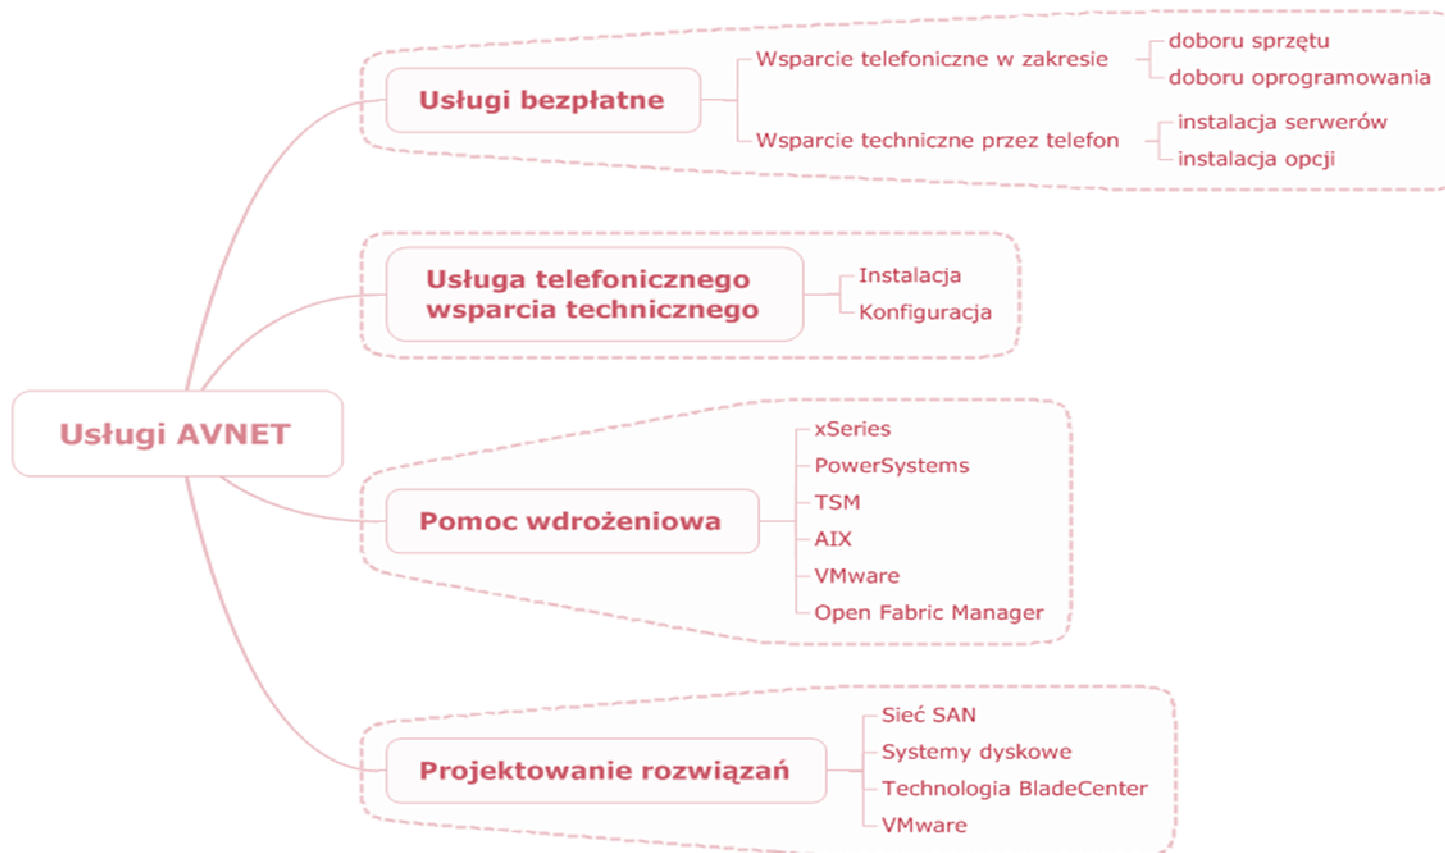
Usługi AVNET

Usługi bezpłatne
Wsparcie telefoniczne w zakresie
doboru sprzętu
doboru oprogramowania
Wsparcie techniczne przez telefon
instalacja serwerów
instalacja opcji

Usługa telefonicznego wsparcia technicznego
Instalacja
Konfiguracja

Pomoc wdrożeniowa
xSeries
PowerSystems
TSM
AIX
VMware
Open Fabric Manager

Projektowanie rozwiązań
Sieć SAN
Systemy dyskowe
Technologia BladeCenter
VMware